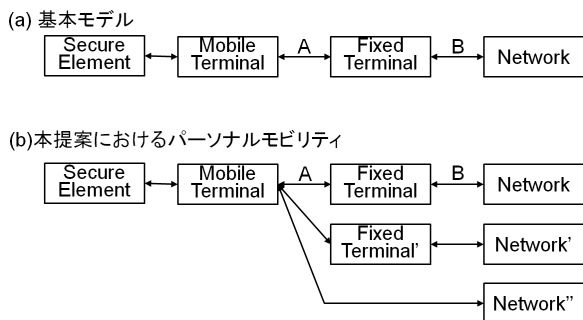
(a) 基本モデル

Secure Element

Mobile Terminal

A

Fixed Terminal

B

Network

(b)本提案におけるパーソナルモビリティ

Secure Element

Mobile Terminal

A

Fixed Terminal

B

Network

Fixed Terminal'

Network'

Network''